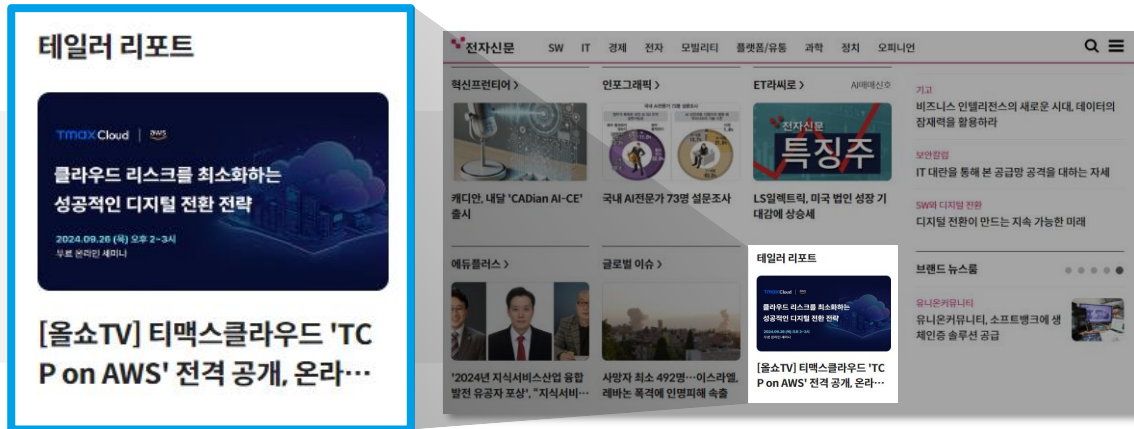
테일러 리포트

TmaxCloud | aws

클라우드 리스크를 최소화하는
성공적인 디지털 전환 전략

2024.09.26 (목) 오후 2~3시
무료 온라인 세미나

[올쇼TV] 티맥스클라우드 'TCP on AWS' 전격 공개, 온라…

전자신문 SW IT 경제 전자 모빌리티 플랫폼/유통 과학 정치 오피니언

혁신프런티어 >

캐디안, 내달 'CADian AI-CE' 출시

인포그래픽 >

국내 AI전문가 73명 설문조사

ET라씨로 > AI매매신호

전자신문 특징주

LS일렉트릭, 미국 법인 성장 기대감에 상승세

기고
비즈니스 인텔리전스의 새로운 시대, 데이터의 잠재력을 활용하라

보안칼럼
IT 대란을 통해 본 공급망 공격을 대하는 자세

SW와 디지털 전환
디지털 전환이 만드는 지속 가능한 미래

에듀플러스 >

'2024년 지식서비스산업 융합 발전 유공자 포상', "지식서비…

글로벌 이슈 >

사망자 최소 492명…이스라엘, 레바논 폭격에 인명피해 속출

테일러 리포트

[올쇼TV] 티맥스클라우드 'TCP on AWS' 전격 공개, 온라…

브랜드 뉴스룸

유니온커뮤니티
유니온커뮤니티, 소프트뱅크에 생체인증 솔루션 공급